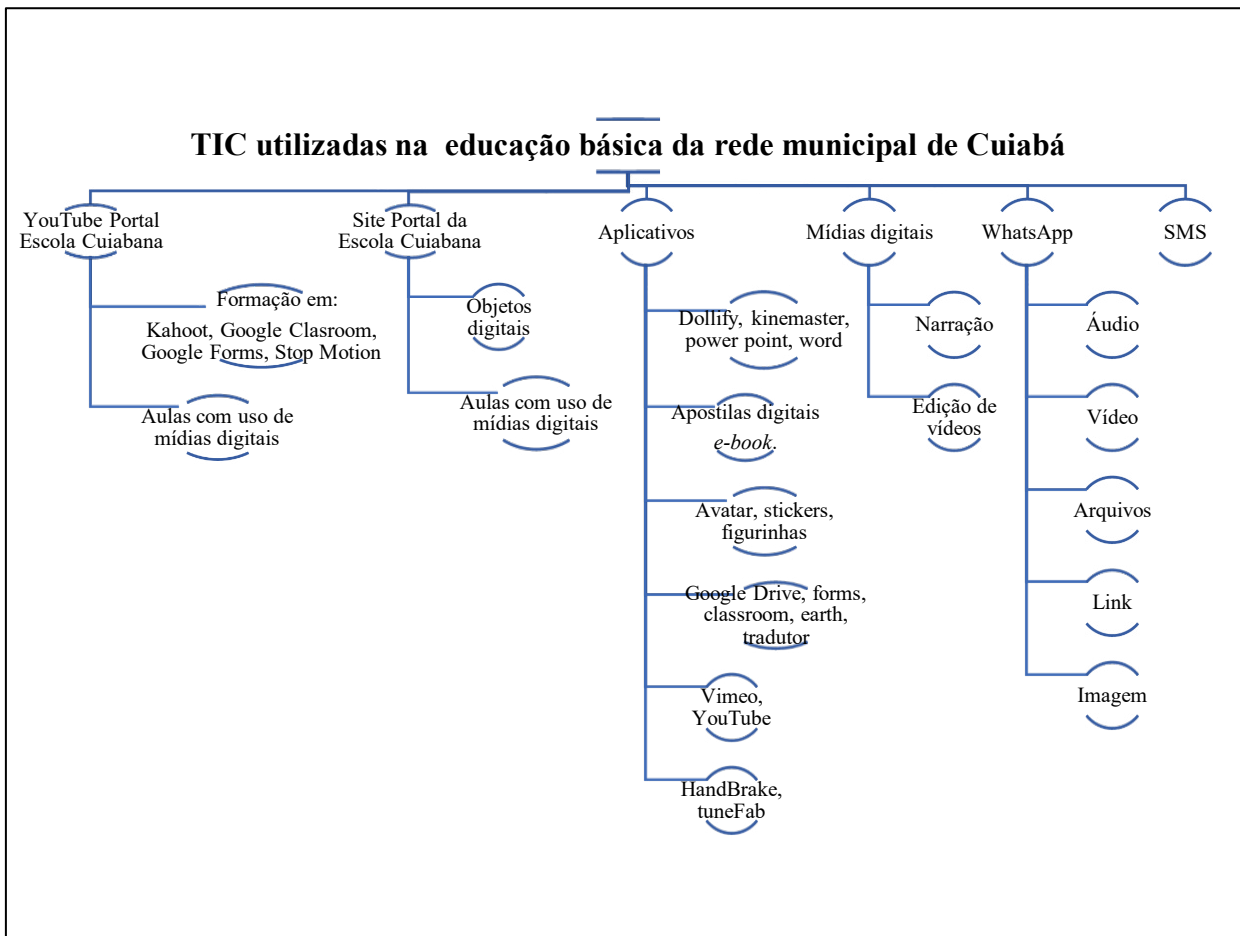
TIC utilizadas na educação básica da rede municipal de Cuiabá

YouTube Portal Escola Cuiabana

Formação em: Kahoot, Google Clasroom, Google Forms, Stop Motion

Aulas com uso de mídias digitais

Site Portal da Escola Cuiabana

Objetos digitais

Aulas com uso de mídias digitais

Aplicativos

Dollify, kinemaster, power point, word

Apostilas digitais *e-book*.

Avatar, stickers, figurinhas

Google Drive, forms, classroom, earth, tradutor

Vimeo, YouTube

HandBrake, tuneFab

Mídias digitais

Narração

Edição de vídeos

WhatsApp

Áudio

Vídeo

Arquivos

Link

Imagem

SMS